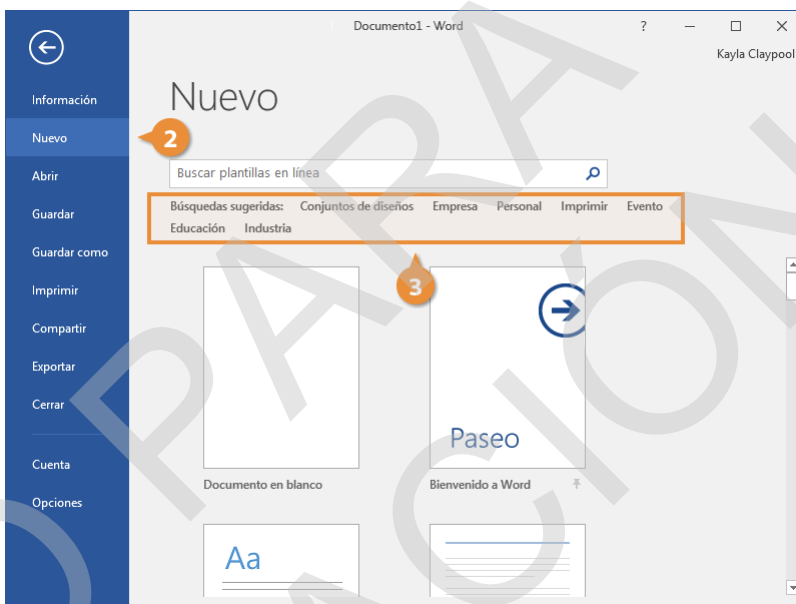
Documento1 - Word

?

Kayla Claypool

Información

Nuevo

Abrir

Guardar

Guardar como

Imprimir

Compartir

Exportar

Cerrar

Cuenta

Opciones

Nuevo

2

Buscar plantillas en línea

Búsquedas sugeridas: Conjuntos de diseños Empresa Personal Imprimir Evento Educación Industria

3

Paseo

Documento en blanco

Bienvenido a Word

Aa

PARA CION